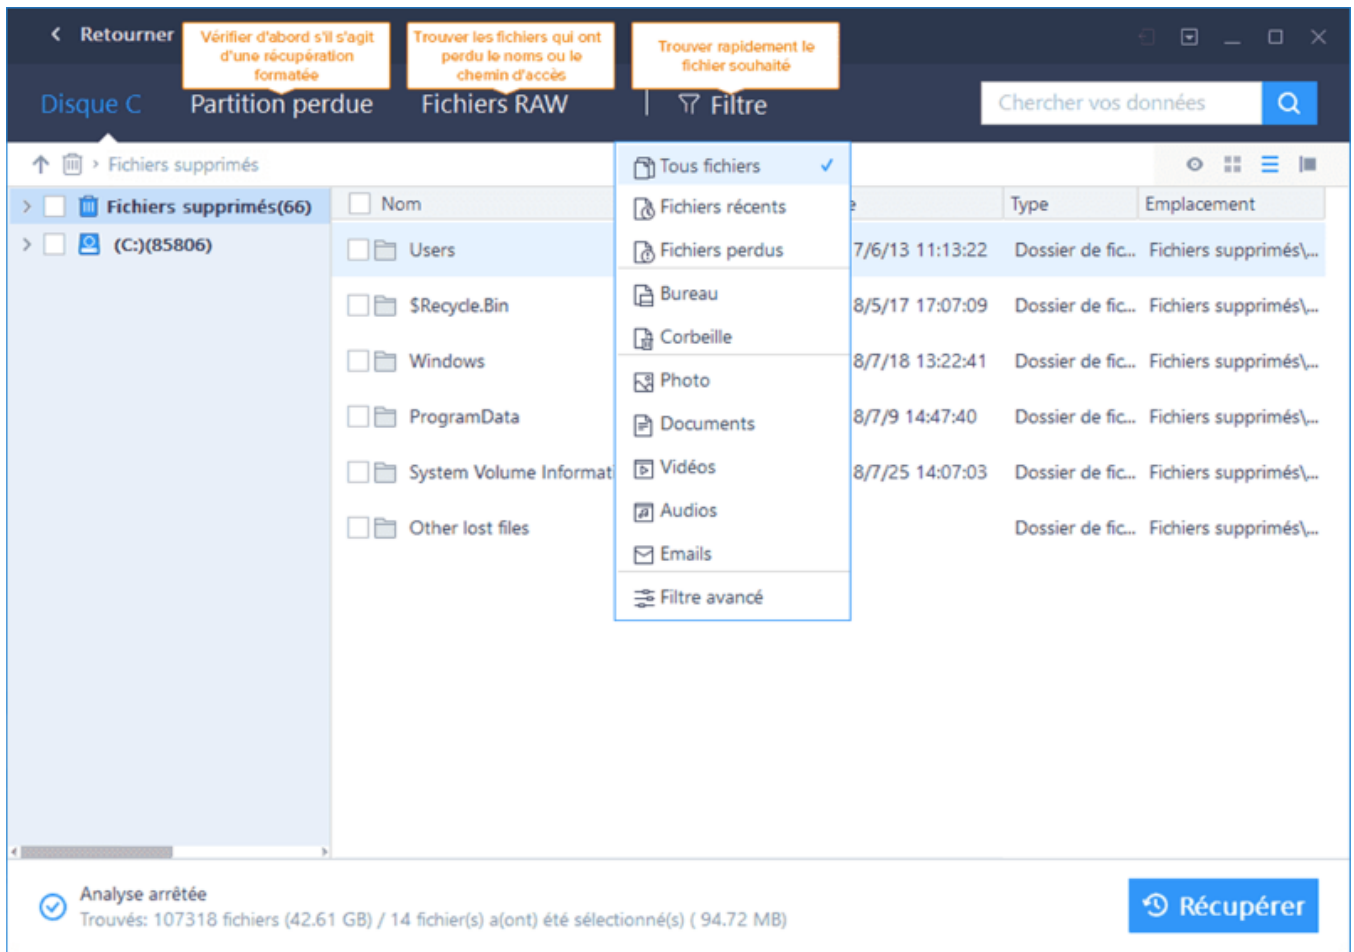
Retourner

Vérifier d'abord s'il s'agit d'une récupération formatée

Trouver les fichiers qui ont perdu le noms ou le chemin d'accès

Trouver rapidement le fichier souhaité

Disque C Partition perdue Fichiers RAW Filtre

Chercher vos données

Fichiers supprimés

Fichiers supprimés(66)
(C:)(85806)

| Nom | | Type | Emplacement |
|---|---|---|---|
| Users | 7/6/13 11:13:22 | Dossier de fic... | Fichiers supprimés\... |
| $Recycle.Bin | 8/5/17 17:07:09 | Dossier de fic... | Fichiers supprimés\... |
| Windows | 8/7/18 13:22:41 | Dossier de fic... | Fichiers supprimés\... |
| ProgramData | 8/7/9 14:47:40 | Dossier de fic... | Fichiers supprimés\... |
| System Volume Informat | 8/7/25 14:07:03 | Dossier de fic... | Fichiers supprimés\... |
| Other lost files | | Dossier de fic... | Fichiers supprimés\... |

Tous fichiers ✓
Fichiers récents
Fichiers perdus
Bureau
Corbeille
Photo
Documents
Vidéos
Audios
Emails
Filtre avancé

Analyse arrêtée
Trouvés: 107318 fichiers (42.61 GB) / 14 fichier(s) a(ont) été sélectionné(s) ( 94.72 MB)

Récupérer